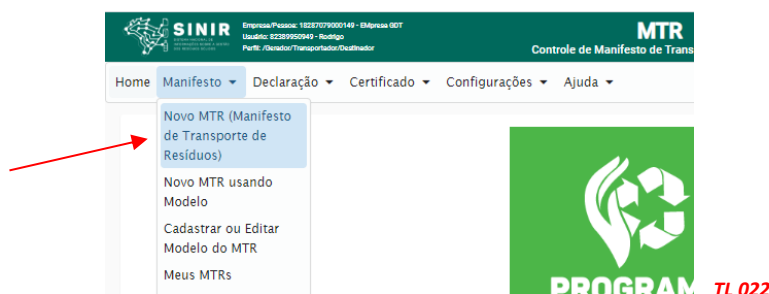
SINIR

Empresa/Pessoa: 18287079000149 - EMpresa GDT
Usuário: 82389950949 - Rodrigo
Perfil: /Gerador/Transportador/Destinador

MTR
Controle de Manifesto de Trans

Home Manifesto ▾ Declaração ▾ Certificado ▾ Configurações ▾ Ajuda ▾

Novo MTR (Manifesto de Transporte de Resíduos)
Novo MTR usando Modelo
Cadastrar ou Editar Modelo do MTR
Meus MTRs

PROGRAM

TL 022